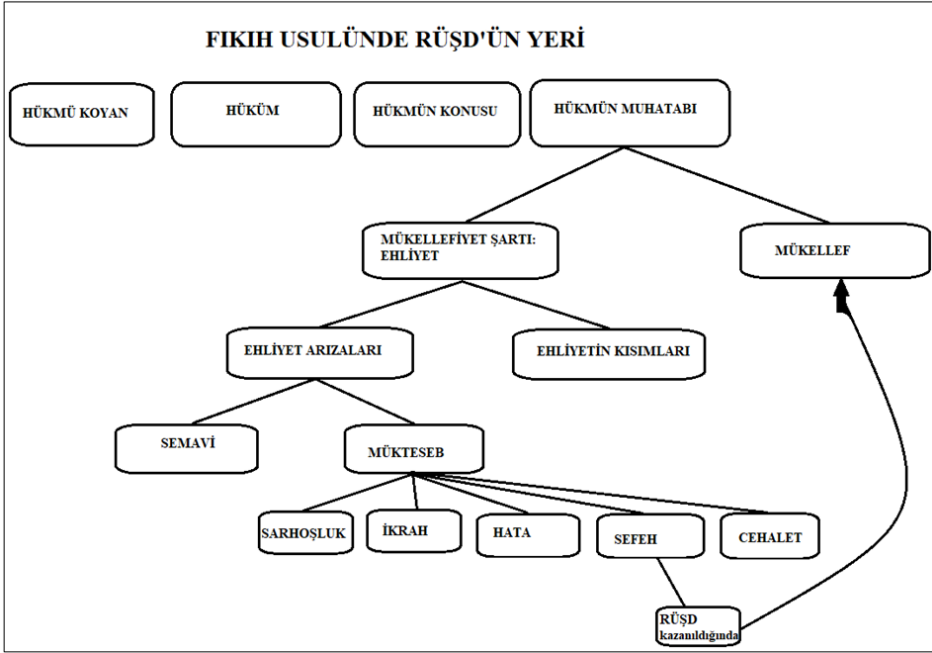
FIKIH USULÜNDE RÜŞD'ÜN YERİ

HÜKMÜ KOYAN

HÜKÜM

HÜKMÜN KONUSU

HÜKMÜN MUHATABI

MÜKELLEFİYET ŞARTI: EHLİYET

MÜKELLEF

EHLİYET ARIZALARI

EHLİYETİN KISIMLARI

SEMAVİ

MÜKTESEB

SARHOŞLUK

İKRAH

HATA

SEFEH

CEHALET

RÜŞD kazanıldığında